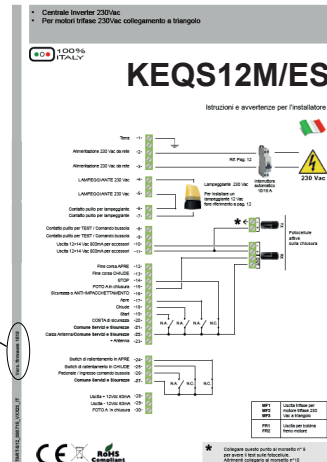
• Centrale Inverter 230Vac
• Per motori trifase 230Vac collegamento a triangolo

100% ITALY

KEQS12M/ES

Istruzioni e avvertenze per l'installatore

Terra -1-
Alimentazione 230 Vac da rete -2-
Alimentazione 230 Vac da rete -3-
LAMPEGGIANTE 230 Vac -4-
LAMPEGGIANTE 230 Vac -5-
Contatto pulito per lampeggiante -6-
Contatto pulito per lampeggiante -7-
Contatto pulito per TEST / Comando bussola -8-
Contatto pulito per TEST / Comando bussola -9-
Uscita 12÷14 Vac 800mA per accessori -10-
Uscita 12÷14 Vac 800mA per accessori -11-
Fine corsa APRE -13-
Fine corsa CHIUDE -14-
STOP -15-
FOTO A in chiusura -16-
Sicurezza o ANTI-IMPACCHETTAMENTO -17-
Apre -18-
Chiude -19-
Start -20-
COSTA di sicurezza -21-
Comune Servizi e Sicurezze -21-
Calza Antenna/Comune Servizi e Sicurezze -22-
+ Antenna -23-
Switch di rallentamento in APRE -24-
Switch di rallentamento in CHIUDE -25-
Pedonale / Ingresso comando bussola -26-
Comune Servizi e Sicurezze -27-
Uscita + 12Vdc 40mA -28-
Uscita - 12Vdc 40mA -29-
FOTO A in chiusura -30-

Rif. Pag. 12

Interruttore automatico 10/16 A

230 Vac

Lampeggiante 230 Vac
Per installare un lampeggiante 12 Vac fare riferimento a pag. 12

Fotocellule attive sulla chiusura

N.A. N.C. N.A. N.A. N.C. N.A. N.A. N.C.

MP1 MP2 MP3 Uscita trifase per motore trifase 230 Vac a triangolo
FR1 FR2 Uscita per bobina freno motore

Collegare questo punto al morsetto n° 8 per avere il test sulle fotocellule. Altrimenti collegarlo al morsetto n°10

Vers. firmware 1808

MAN12_M07/E_V0223_IT

RoHS Compliant